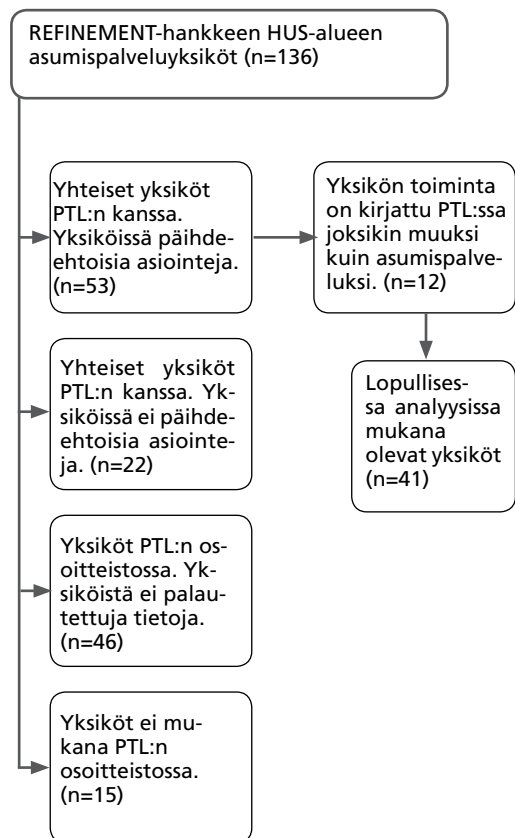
REFINEMENT-hankkeen HUS-alueen asumispalveluyksiköt (n=136)

Yhteiset yksiköt PTL:n kanssa. Yksiköissä päihdeehtoisia asiointeja. (n=53)

Yksikön toiminta on kirjattu PTL:ssa joksikin muuksi kuin asumispalveluksi. (n=12)

Lopullisessa analyysissa mukana olevat yksiköt (n=41)

Yhteiset yksiköt PTL:n kanssa. Yksiköissä ei päihdeehtoisia asiointeja. (n=22)

Yksiköt PTL:n osoitteistossa. Yksiköistä ei palautettuja tietoja. (n=46)

Yksiköt ei mukana PTL:n osoitteistossa. (n=15)